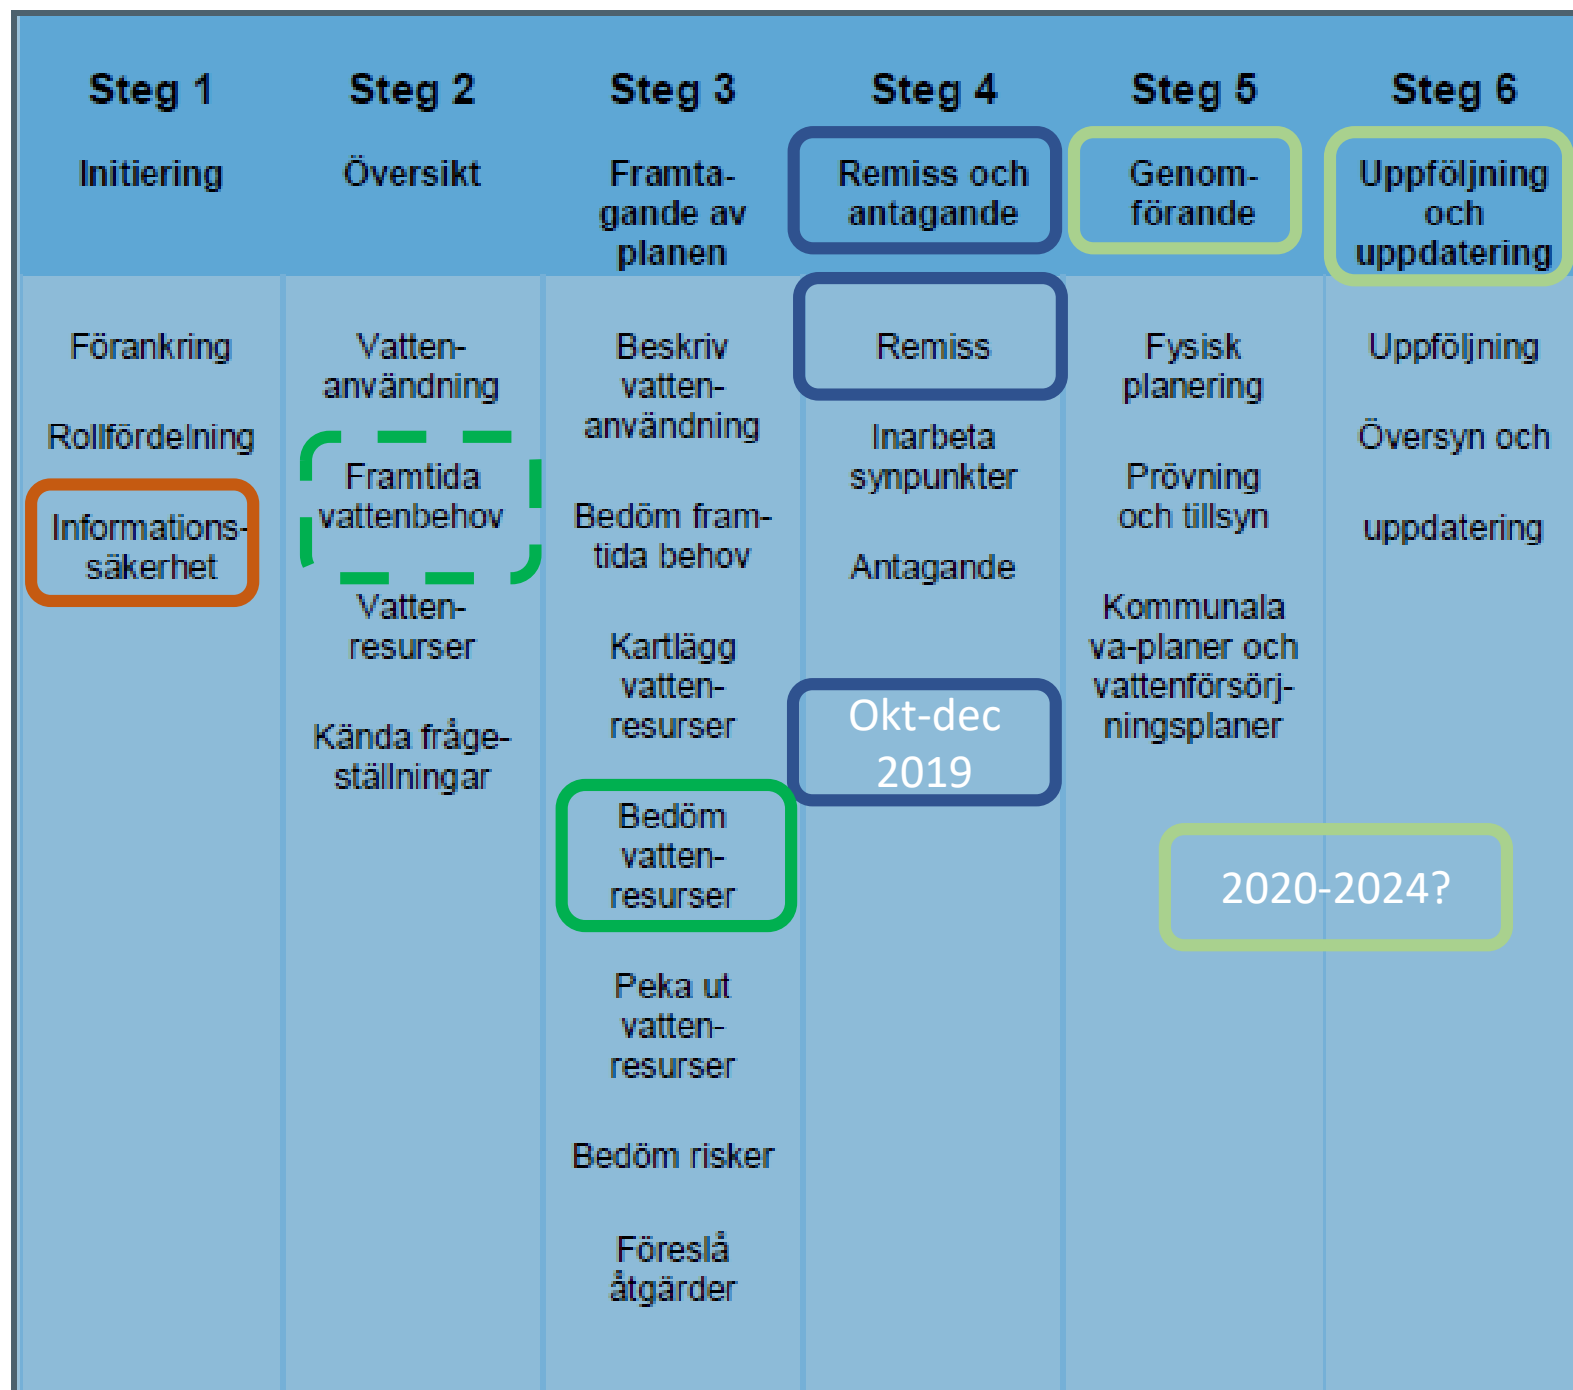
| Steg 1 | Steg 2 | Steg 3 | Steg 4 | Steg 5 | Steg 6 |
|---|---|---|---|---|---|
| Initiering | Översikt | Framtagande av planen | Remiss och antagande | Genomförande | Uppföljning och uppdatering |
| Förankring | Vattenanvändning | Beskriv vattenanvändning | Remiss | Fysisk planering | Uppföljning |
| Rollfördelning | Framtida vattenbehov | Bedöm framtida behov | Inarbeta synpunkter | Prövning och tillsyn | Översyn och |
| Informationssäkerhet | Vattenresurser | Kartlägg vattenresurser | Antagande | Kommunala va-planer och vattenförsörjningsplaner | uppdatering |
| | Kända frågeställningar | Bedöm vattenresurser | Okt-dec 2019 | 2020-2024? | |
| | | Peka ut vattenresurser | | | |
| | | Bedöm risker | | | |
| | | Föreslå åtgärder | | | |